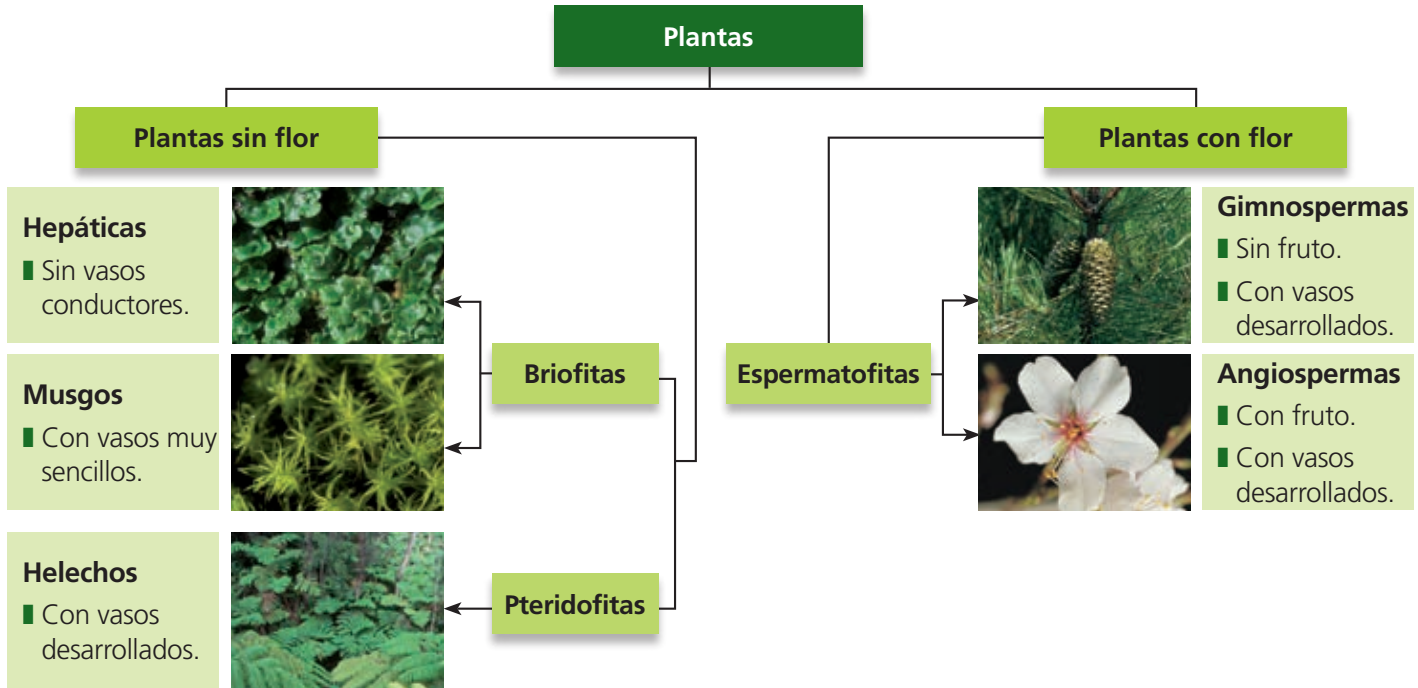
Plantas

Plantas sin flor

Plantas con flor

Hepáticas
Sin vasos conductores.

Musgos
Con vasos muy sencillos.

Helechos
Con vasos desarrollados.

Briofitas

Pteridofitas

Espermatofitas

Gimnospermas
Sin fruto.
Con vasos desarrollados.

Angiospermas
Con fruto.
Con vasos desarrollados.